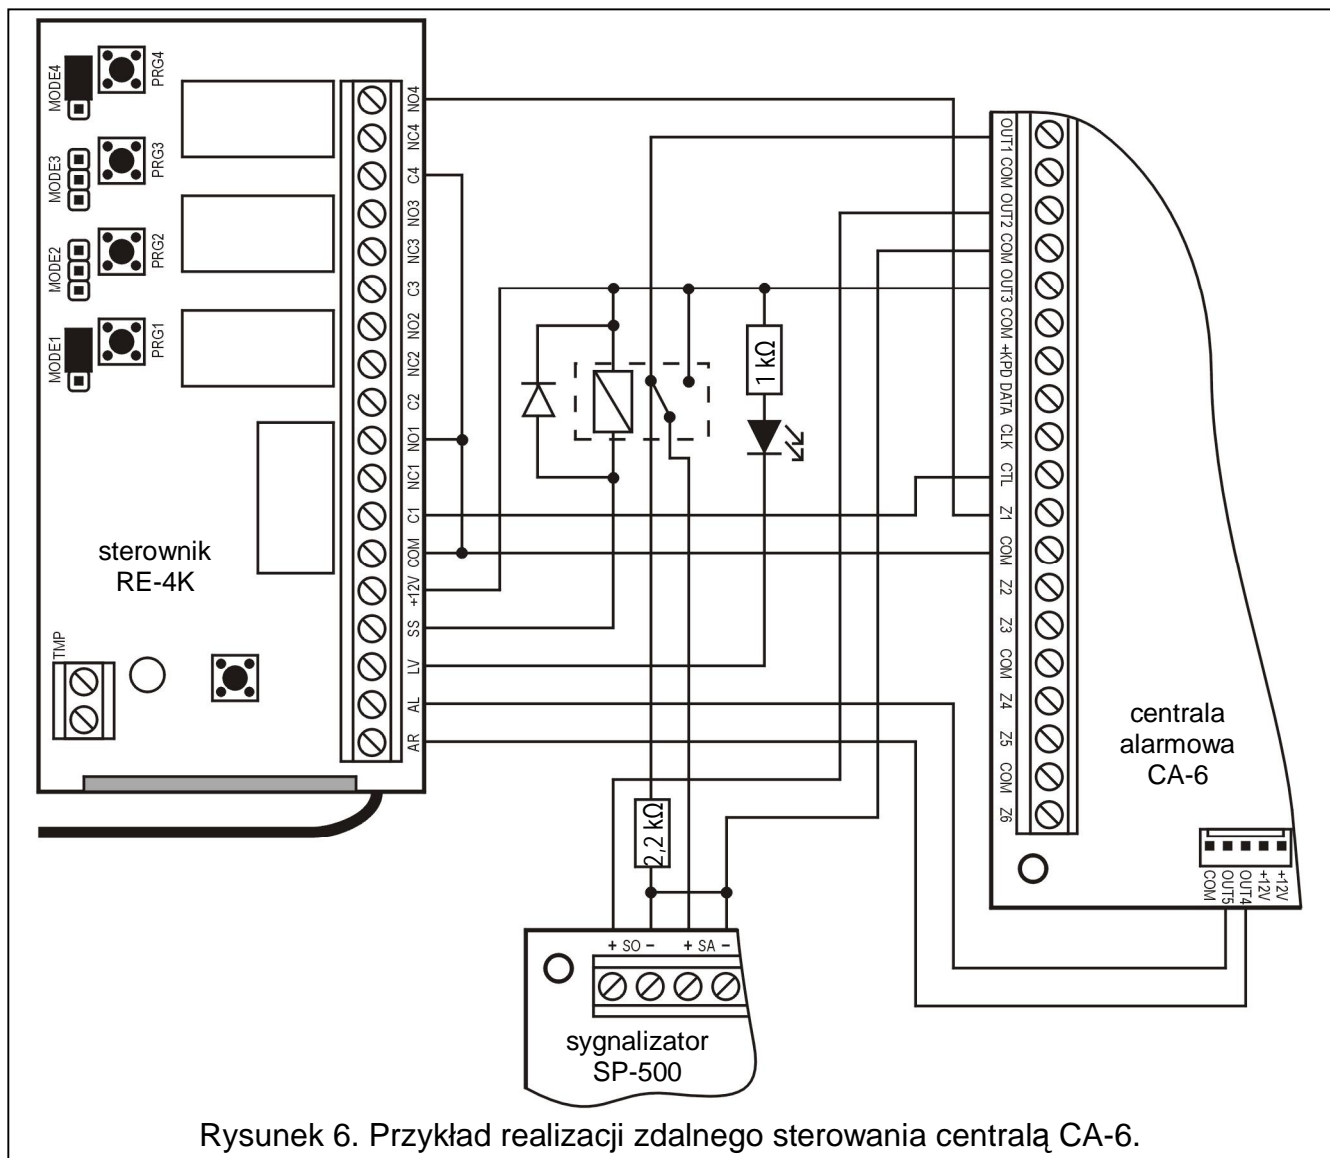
MODE4 PRG4
MODE3 PRG3
MODE2 PRG2
MODE1 PRG1

NO4
NC4
C4
NO3
NC3
C3
NO2
NC2
C2
NO1
NC1
C1
COM
+12V
SS
LV
AL
AR

sterownik
RE-4K

TMP

1 kΩ

2,2 kΩ

OUT1
COM
OUT2
COM
OUT3
COM
+KPD
DATA
CLK
CTL
Z1
COM
Z2
Z3
COM
Z4
Z5
COM
Z6

centrala
alarmowa
CA-6

COM
OUT5
OUT4
+12V
+12V

+ SO –
+ SA –

sygnalizator
SP-500

Rysunek 6. Przykład realizacji zdalnego sterowania centralą CA-6.